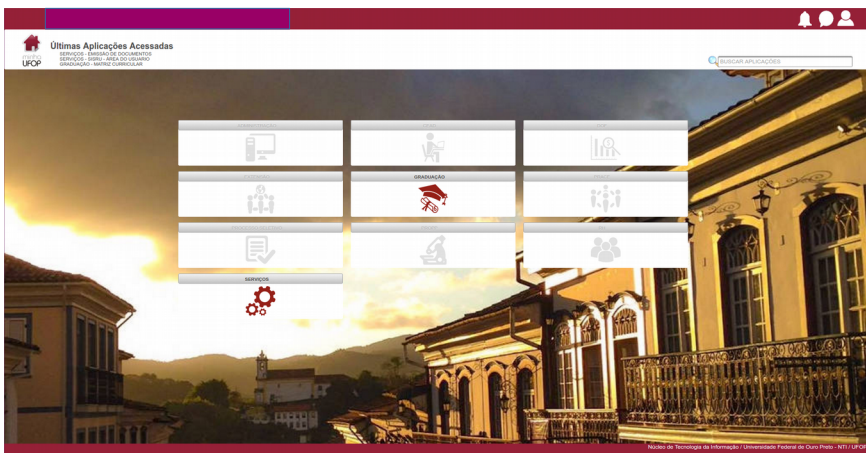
UFOP

Últimas Aplicações Acessadas

SERVIÇOS - EMISSÃO DE DOCUMENTOS
SERVIÇOS - SISRU - ÁREA DO USUÁRIO
GRADUAÇÃO - MATRIZ CURRICULAR

BUSCAR APLICAÇÕES

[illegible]

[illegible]

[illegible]

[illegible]

GRADUAÇÃO

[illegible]

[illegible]

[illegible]

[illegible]

SERVIÇOS

Núcleo de Tecnologia da Informação / Universidade Federal de Ouro Preto - NTI / UFOP